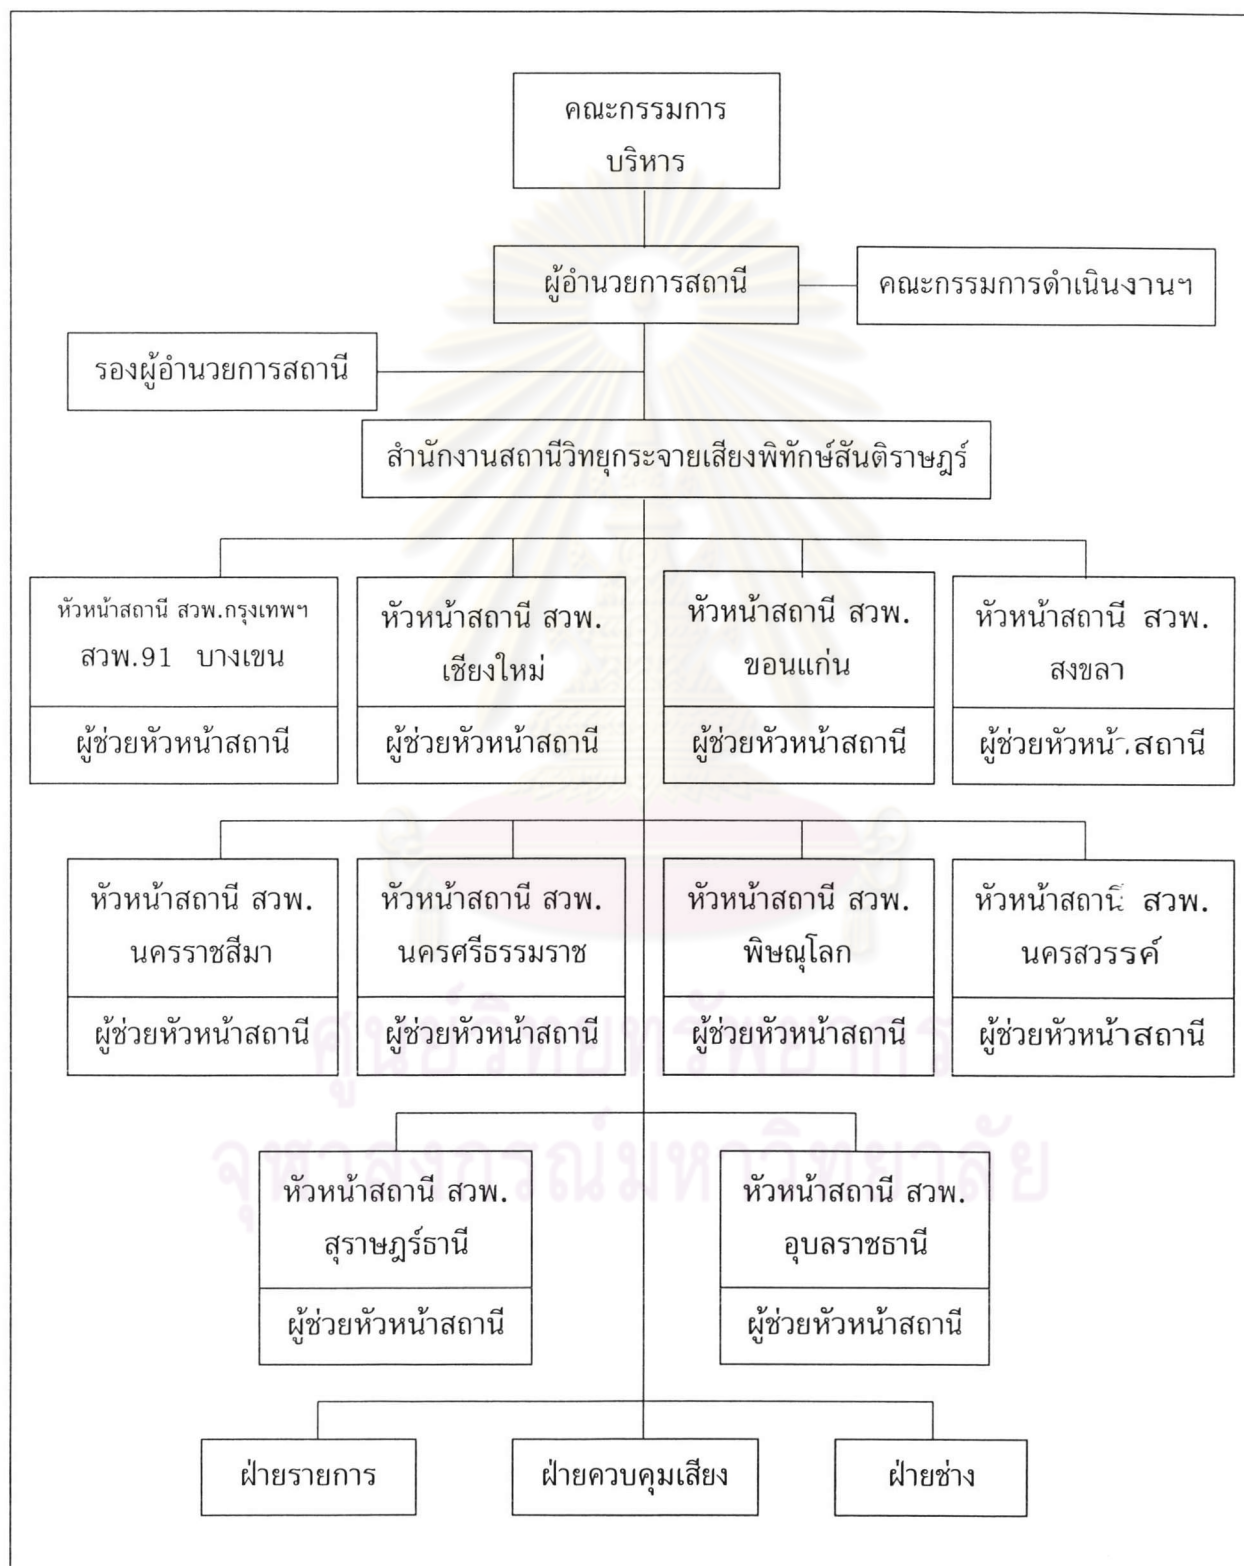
คณะกรรมการบริหาร

ผู้อำนวยการสถานี

คณะกรรมการดำเนินงานฯ

รองผู้อำนวยการสถานี

สำนักงานสถานีวิทยุกระจายเสียงพิทักษ์สันติราษฎร์

หัวหน้าสถานี สวพ.กรุงเทพฯ สวพ.91 บางเขน

ผู้ช่วยหัวหน้าสถานี

หัวหน้าสถานี สวพ. เชียงใหม่

ผู้ช่วยหัวหน้าสถานี

หัวหน้าสถานี สวพ. ขอนแก่น

ผู้ช่วยหัวหน้าสถานี

หัวหน้าสถานี สวพ. สงขลา

ผู้ช่วยหัวหน้าสถานี

หัวหน้าสถานี สวพ. นครราชสีมา

ผู้ช่วยหัวหน้าสถานี

หัวหน้าสถานี สวพ. นครศรีธรรมราช

ผู้ช่วยหัวหน้าสถานี

หัวหน้าสถานี สวพ. พิษณุโลก

ผู้ช่วยหัวหน้าสถานี

หัวหน้าสถานี สวพ. นครสวรรค์

ผู้ช่วยหัวหน้าสถานี

หัวหน้าสถานี สวพ. สุราษฎร์ธานี

ผู้ช่วยหัวหน้าสถานี

หัวหน้าสถานี สวพ. อุบลราชธานี

ผู้ช่วยหัวหน้าสถานี

ฝ่ายรายการ

ฝ่ายควบคุมเสียง

ฝ่ายช่าง

ศูนย์วิทยทรัพยากร
จุฬาลงกรณ์มหาวิทยาลัย